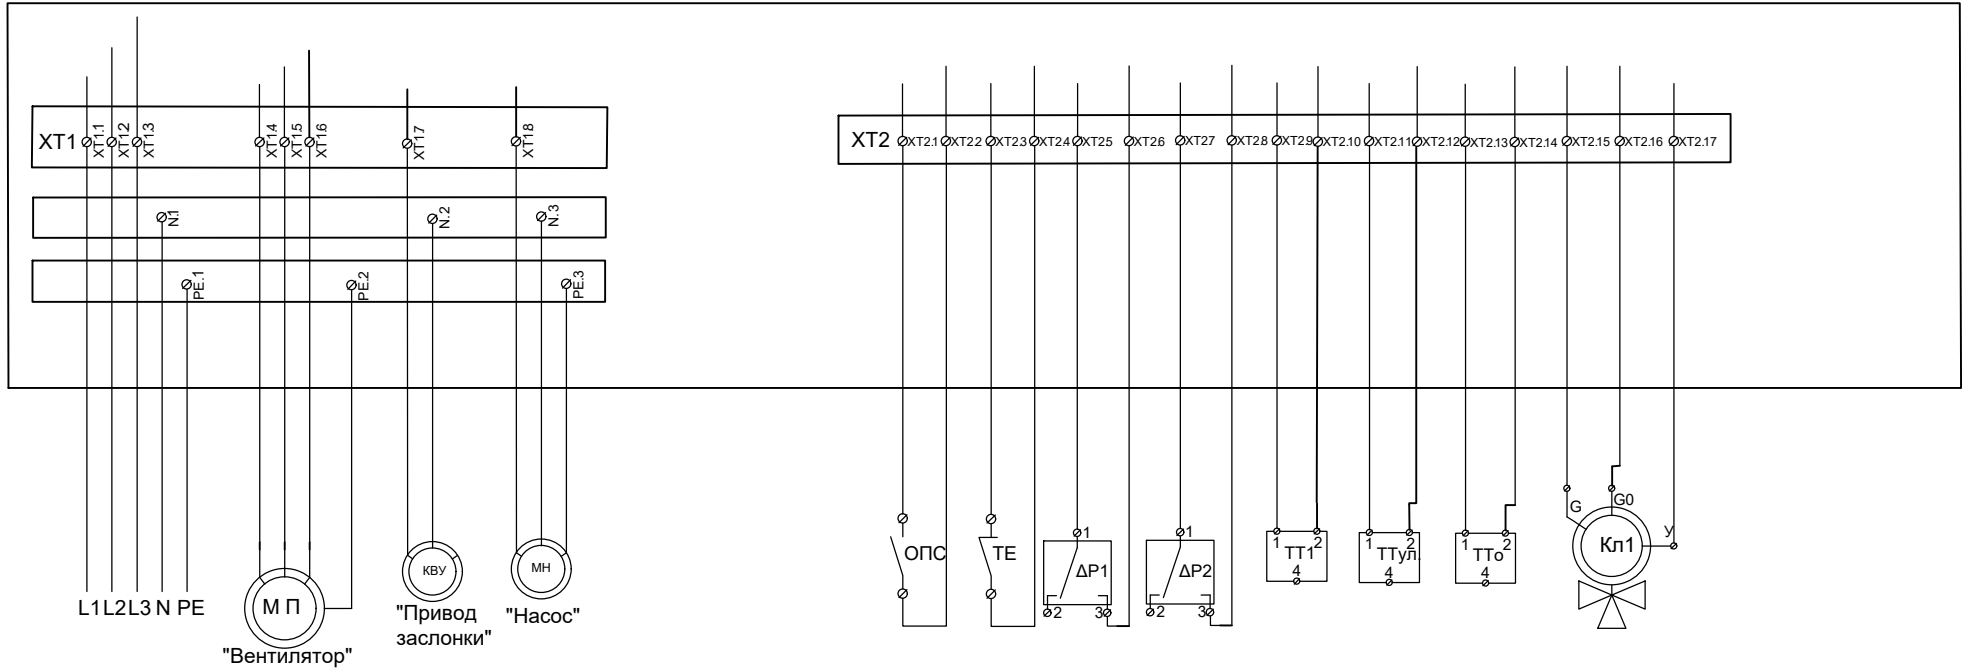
XT1 XT1.1 XT1.2 XT1.3 XT1.4 XT1.5 XT1.6 XT1.7 XT1.8

N.1 N.2 N.3

PE.1 PE.2 PE.3

L1 L2 L3 N PE

М П

"Вентилятор"

КВУ

"Привод заслонки"

МН

"Насос"

XT2 XT2.1 XT22 XT23 XT24 XT25 XT26 XT27 XT28 XT29 XT2.10 XT2.11 XT2.12 XT2.13 XT2.14 XT2.15 XT2.16 XT2.17

ОПС

ТЕ

1 ΔP1 2 3

1 ΔP2 2 3

1 TT1 2 4

1 TTул 2 4

1 TTо 2 4

G G0 У

Кл1